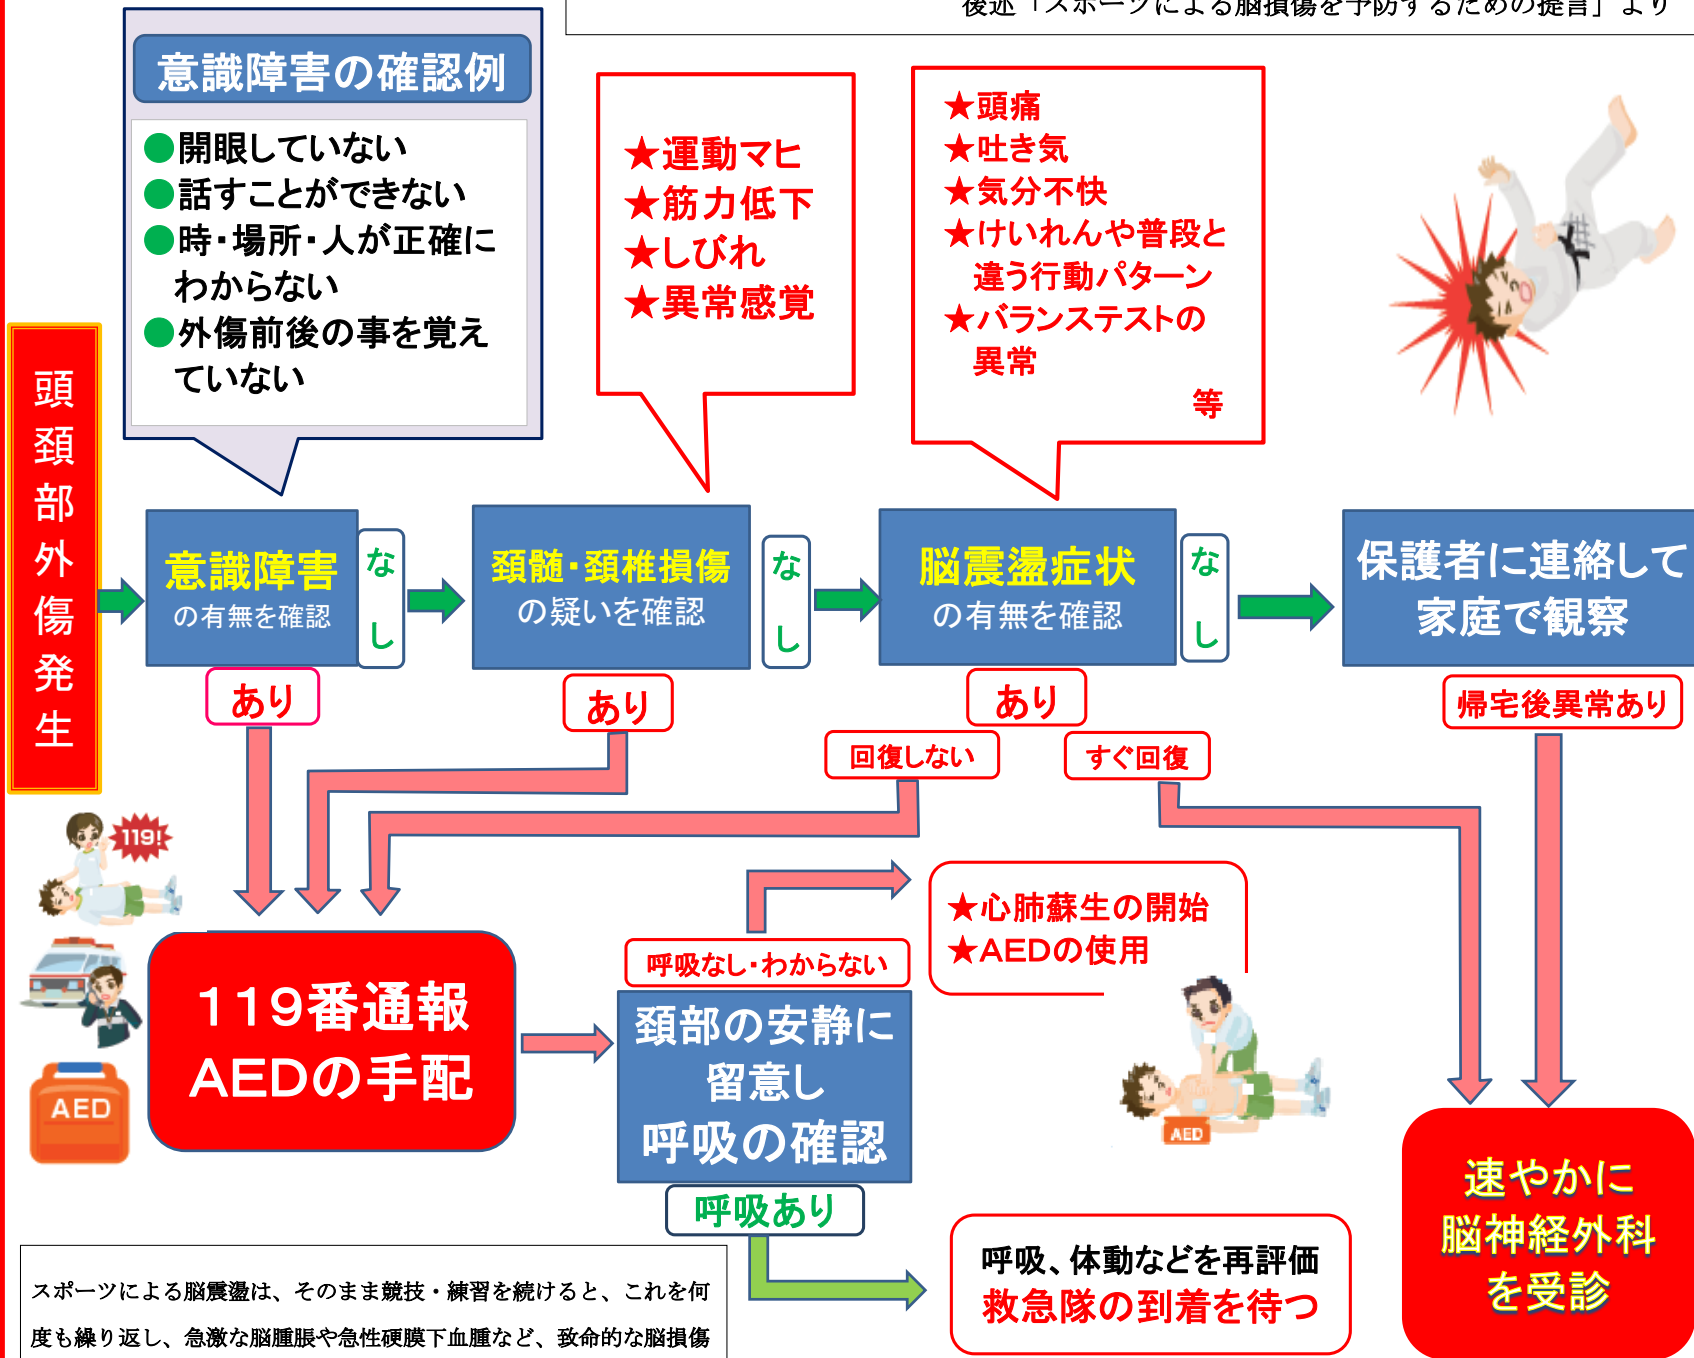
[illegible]「スポーツによる脳損傷を予防するための提言」より

意識障害の確認例

●開眼していない
●話すことができない
●時・場所・人が正確にわからない
●外傷前後の事を覚えていない

★運動マヒ
★筋力低下
★しびれ
★異常感覚

★頭痛
★吐き気
★気分不快
★けいれんや普段と違う行動パターン
★バランステストの異常
等

頭頚部外傷発生

意識障害の有無を確認

なし

頚髄・頚椎損傷の疑いを確認

なし

脳震盪症状の有無を確認

なし

保護者に連絡して家庭で観察

あり

あり

あり

回復しない

すぐ回復

帰宅後異常あり

119!

AED

119番通報 AEDの手配

呼吸なし・わからない

★心肺蘇生の開始
★AEDの使用

頚部の安静に留意し 呼吸の確認

AED

呼吸あり

速やかに脳神経外科を受診

呼吸、体動などを再評価 救急隊の到着を待つ

スポーツによる脳震盪は、そのまま競技・練習を続けると、これを何度も繰り返し、急激な脳腫脹や急性硬膜下血腫など、致命的な脳損傷